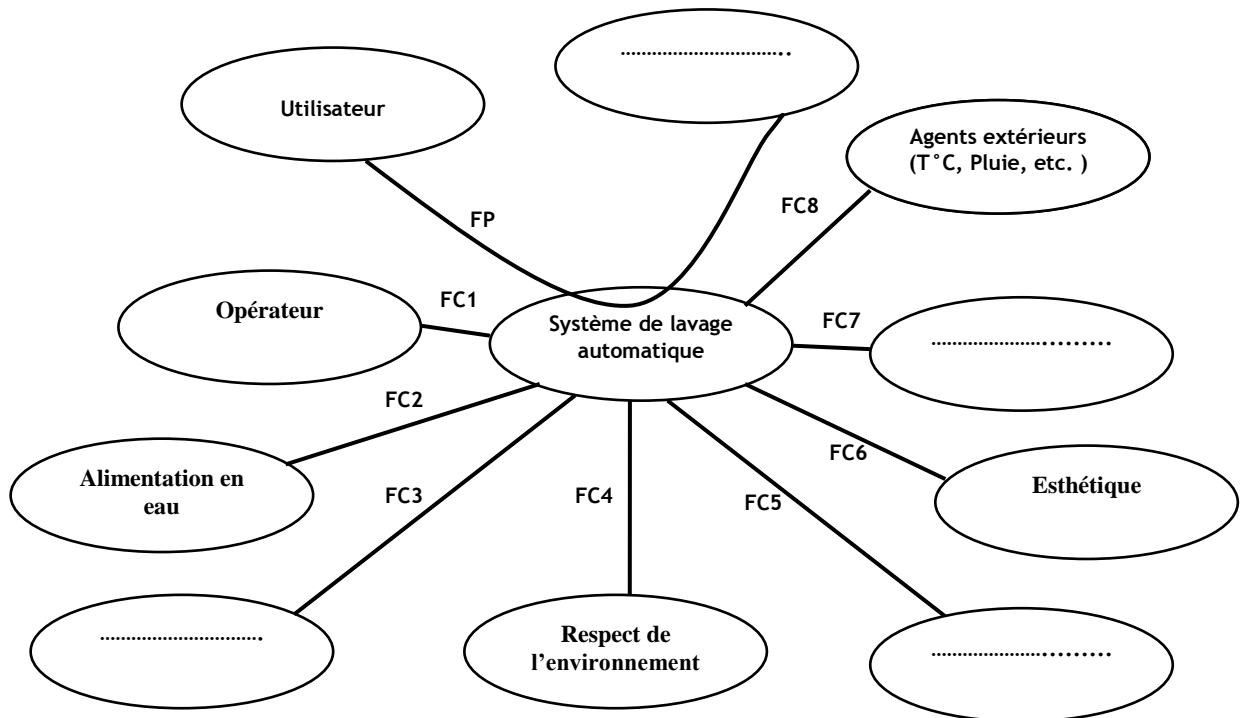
……………………….

Utilisateur

Agents extérieurs (T°C, Pluie, etc. )

FP

FC8

FC1

Opérateur

Système de lavage automatique

FC7

…………………........

FC2

FC6

Alimentation en eau

FC3

FC4

FC5

Esthétique

…………………………

Respect de l'environnement

…………………........